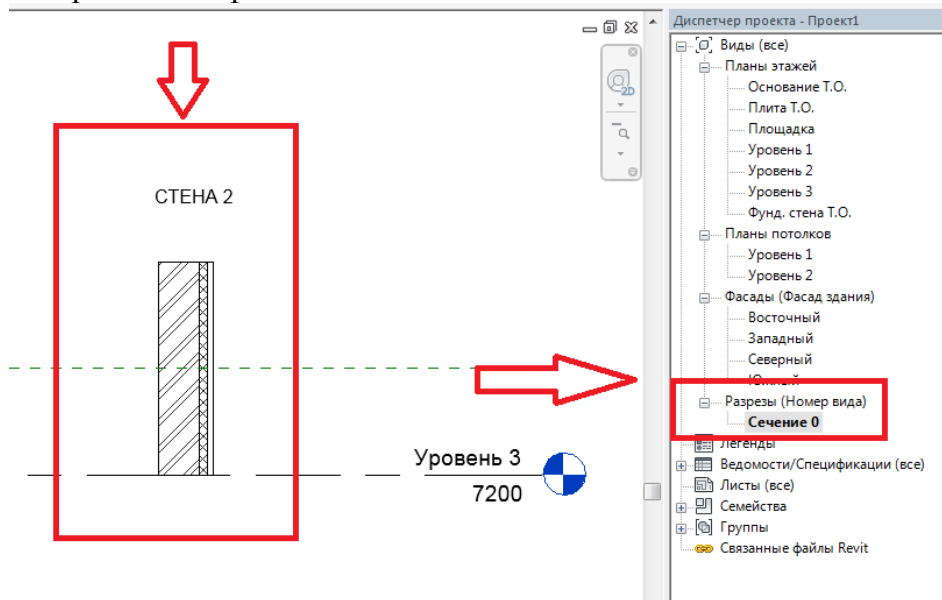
СТЕНА 2

Уровень 3
7200

2D

Диспетчер проекта - Проект1
Виды (все)
Планы этажей
Основание Т.О.
Плита Т.О.
Площадка
Уровень 1
Уровень 2
Уровень 3
Фунд. стена Т.О.
Планы потолков
Уровень 1
Уровень 2
Фасады (Фасад здания)
Восточный
Западный
Северный
Южный
Разрезы (Номер вида)
Сечение 0
Легенды
Ведомости/Спецификации (все)
Листы (все)
Семейства
Группы
Связанные файлы Revit